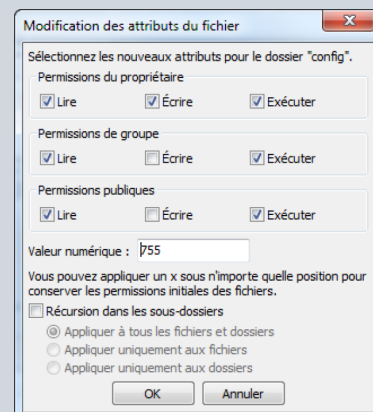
Modification des attributs du fichier

Sélectionnez les nouveaux attributs pour le dossier "config".

Permissions du propriétaire
Lire
Écrire
Exécuter

Permissions de groupe
Lire
Écrire
Exécuter

Permissions publiques
Lire
Écrire
Exécuter

Valeur numérique : 755

Vous pouvez appliquer un x sous n'importe quelle position pour conserver les permissions initiales des fichiers.

Récursion dans les sous-dossiers
Appliquer à tous les fichiers et dossiers
Appliquer uniquement aux fichiers
Appliquer uniquement aux dossiers

OK
Annuler